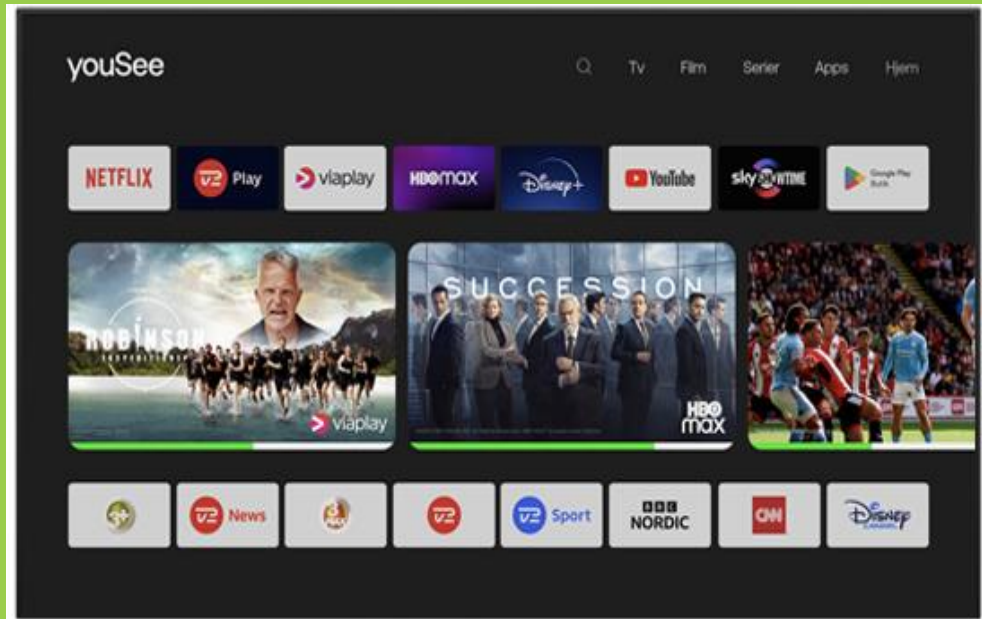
youSee

Tv Film Serier Apps Hjem

NETFLIX

TV2 Play

viaplay

HBOmax

Disney+

YouTube

sky SHOWTIME

Google Play Butik

ROBINSON

viaplay

SUCCESSION

HBO max

TV2 News

TV2

TV2 Sport

BBC NORDIC

CNN

Disney CHANNEL